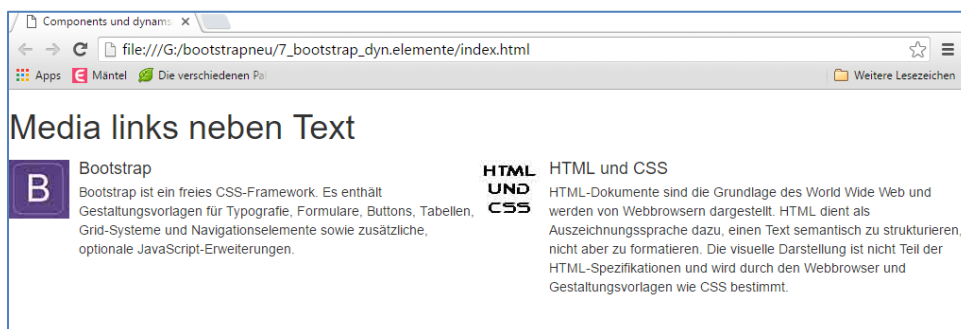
Components und dynam ×

file:///G:/bootstrapneu/7_bootstrap_dyn.elemente/index.html

Apps Mäntel Die verschiedenen Pa Weitere Lesezeichen

Media links neben Text

B

Bootstrap

Bootstrap ist ein freies CSS-Framework. Es enthält Gestaltungsvorlagen für Typografie, Formulare, Buttons, Tabellen, Grid-Systeme und Navigationselemente sowie zusätzliche, optionale JavaScript-Erweiterungen.

HTML UND CSS

HTML und CSS

HTML-Dokumente sind die Grundlage des World Wide Web und werden von Webbrowsern dargestellt. HTML dient als Auszeichnungssprache dazu, einen Text semantisch zu strukturieren, nicht aber zu formatieren. Die visuelle Darstellung ist nicht Teil der HTML-Spezifikationen und wird durch den Webbrowser und Gestaltungsvorlagen wie CSS bestimmt.